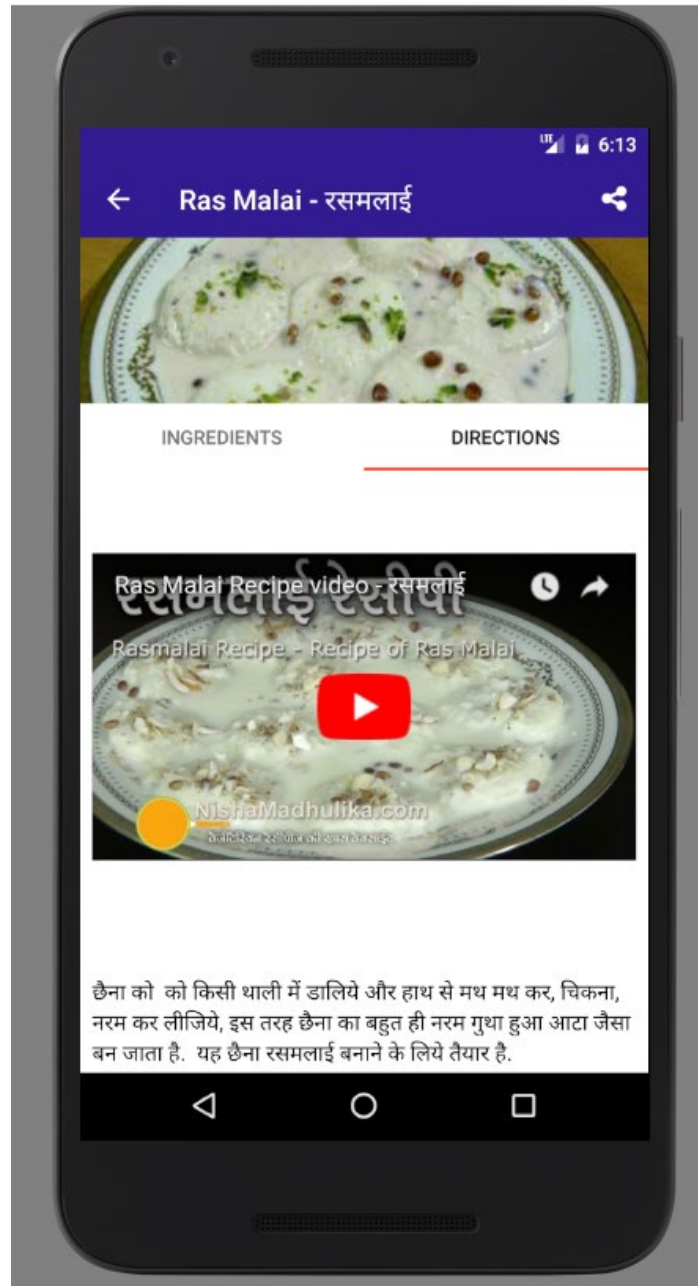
LTE 6:13

Ras Malai - रसमलाई

INGREDIENTS

DIRECTIONS

रसमलाई रेसीपी

Ras Malai Recipe video - रसमलाई

Rasmalai Recipe - Recipe of Ras Malai

NishaMadhulika.com

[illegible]

छैना को  को किसी थाली में डालिये और हाथ से मथ मथ कर, चिकना, नरम कर लीजिये, इस तरह छैना का बहुत ही नरम गुथा हुआ आटा जैसा बन जाता है.  यह छैना रसमलाई बनाने के लिये तैयार है.